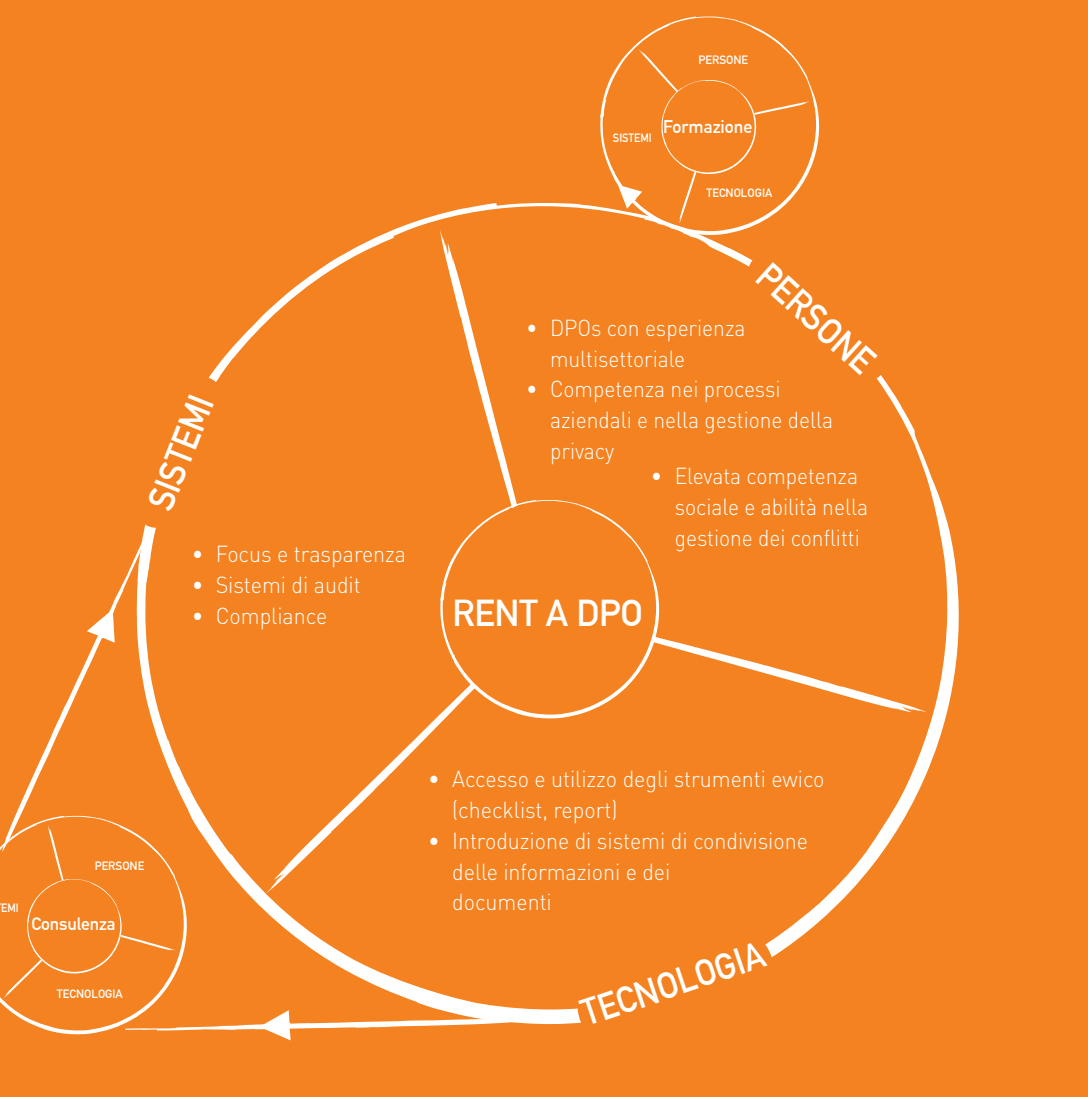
PERSONE
SISTEMI
Formazione
TECNOLOGIA

PERSONE

SISTEMI

• DPOs con esperienza multisettoriale
• Competenza nei processi aziendali e nella gestione della privacy
• Elevata competenza sociale e abilità nella gestione dei conflitti

• Focus e trasparenza
• Sistemi di audit
• Compliance

RENT A DPO

• Accesso e utilizzo degli strumenti ewico (checklist, report)
• Introduzione di sistemi di condivisione delle informazioni e dei documenti

PERSONE
EMI
Consulenza
TECNOLOGIA

TECNOLOGIA